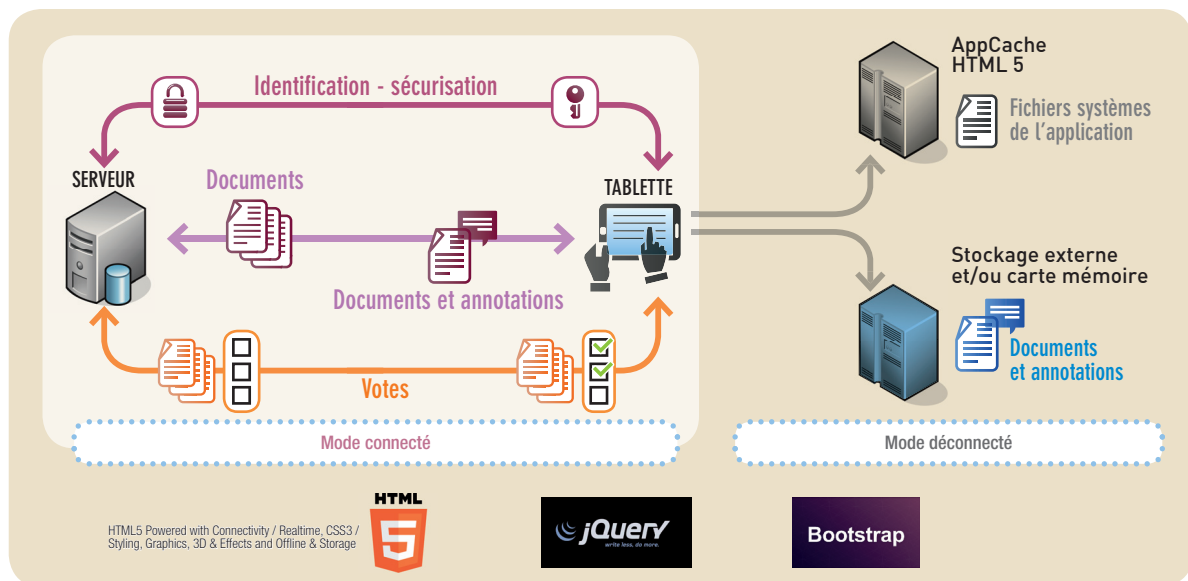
Identification - sécurisation

SERVEUR

Documents

TABLETTE

Documents et annotations

Votes

Mode connecté

AppCache HTML 5

Fichiers systèmes de l'application

Stockage externe et/ou carte mémoire

Documents et annotations

Mode déconnecté

HTML5 Powered with Connectivity / Realtime, CSS3 / Styling, Graphics, 3D & Effects and Offline & Storage

HTML

5

jQuery
write less, do more.

Bootstrap